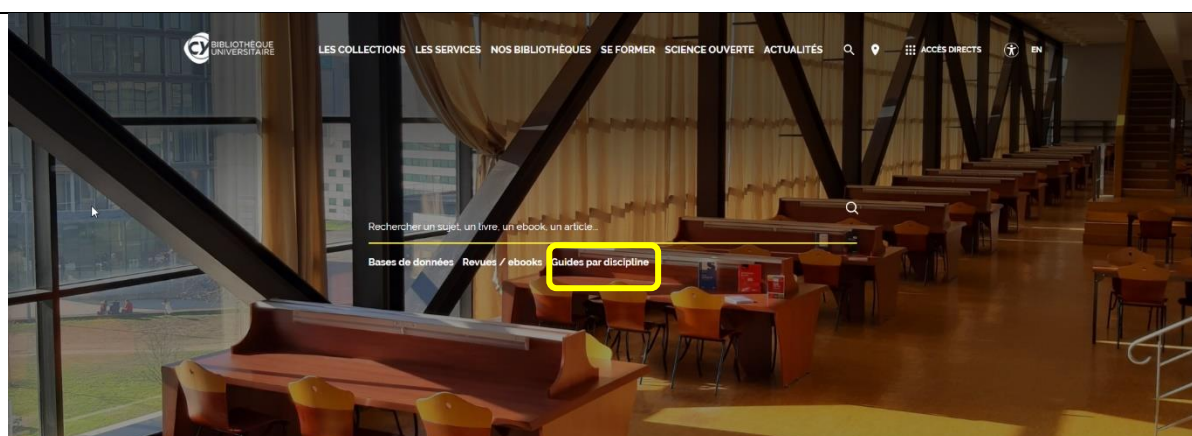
CY BIBLIOTHÈQUE UNIVERSITAIRE

LES COLLECTIONS LES SERVICES NOS BIBLIOTHÈQUES SE FORMER SCIENCE OUVERTE ACTUALITÉS ACCÈS DIRECTS EN

Rechercher un sujet, un livre, un ebook, un article...

Bases de données Revues / ebooks Guides par discipline